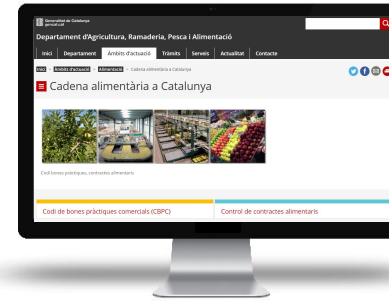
Generalitat de Catalunya
gencat.cat

Departament d'Agricultura, Ramaderia, Pesca i Alimentació

Inici | Departament | Àmbits d'actuació | Tràmits | Serveis | Actualitat | Contacte

Inici > Àmbits d'actuació > Alimentació > Cadena alimentària a Catalunya

Cadena alimentària a Catalunya

Codi bones pràctiques, contractes alimentaris

Codi de bones pràctiques comercials (CBPC)

Control de contractes alimentaris